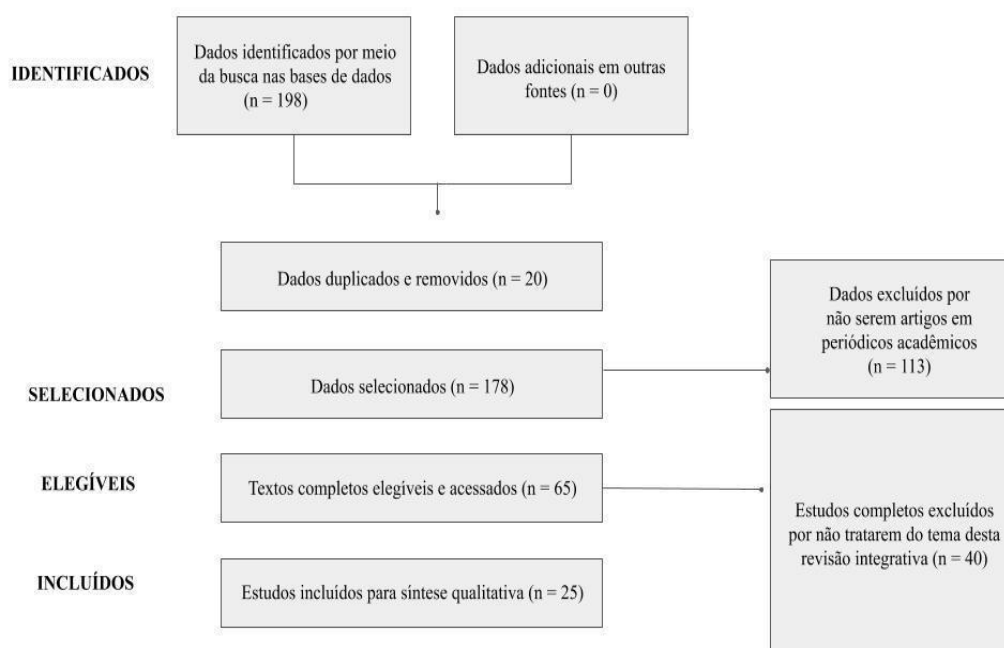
IDENTIFICADOS

Dados identificados por meio da busca nas bases de dados (n = 198)

Dados adicionais em outras fontes (n = 0)

Dados duplicados e removidos (n = 20)

Dados excluídos por não serem artigos em periódicos acadêmicos (n = 113)

SELECIONADOS

Dados selecionados (n = 178)

ELEGÍVEIS

Textos completos elegíveis e acessados (n = 65)

Estudos completos excluídos por não tratarem do tema desta revisão integrativa (n = 40)

INCLUÍDOS

Estudos incluídos para síntese qualitativa (n = 25)